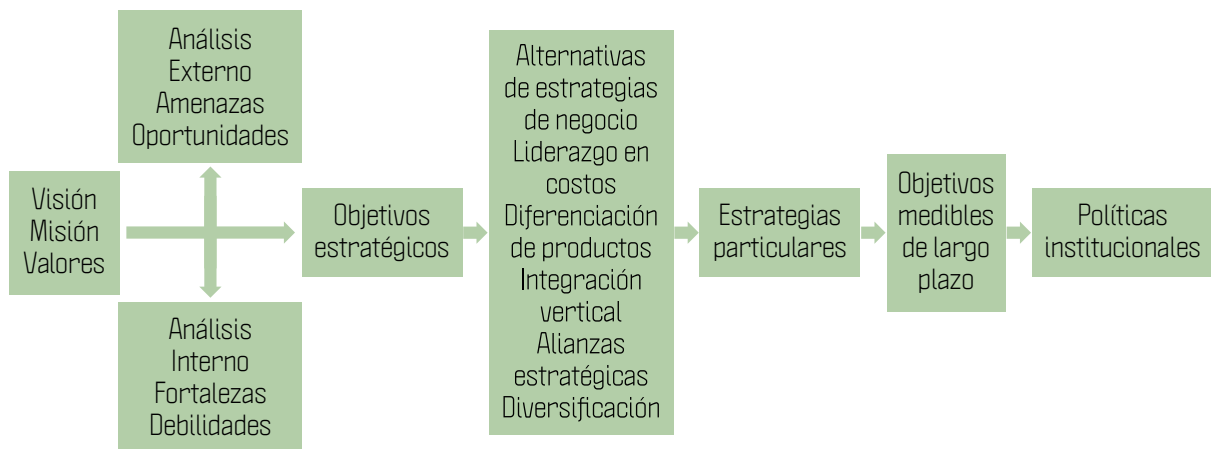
Visión
Misión
Valores

Análisis
Externo
Amenazas
Oportunidades

Análisis
Interno
Fortalezas
Debilidades

Objetivos
estratégicos

Alternativas
de estrategias
de negocio
Liderazgo en
costos
Diferenciación
de productos
Integración
vertical
Alianzas
estratégicas
Diversificación

Estrategias
particulares

Objetivos
medibles
de largo
plazo

Políticas
institucionales